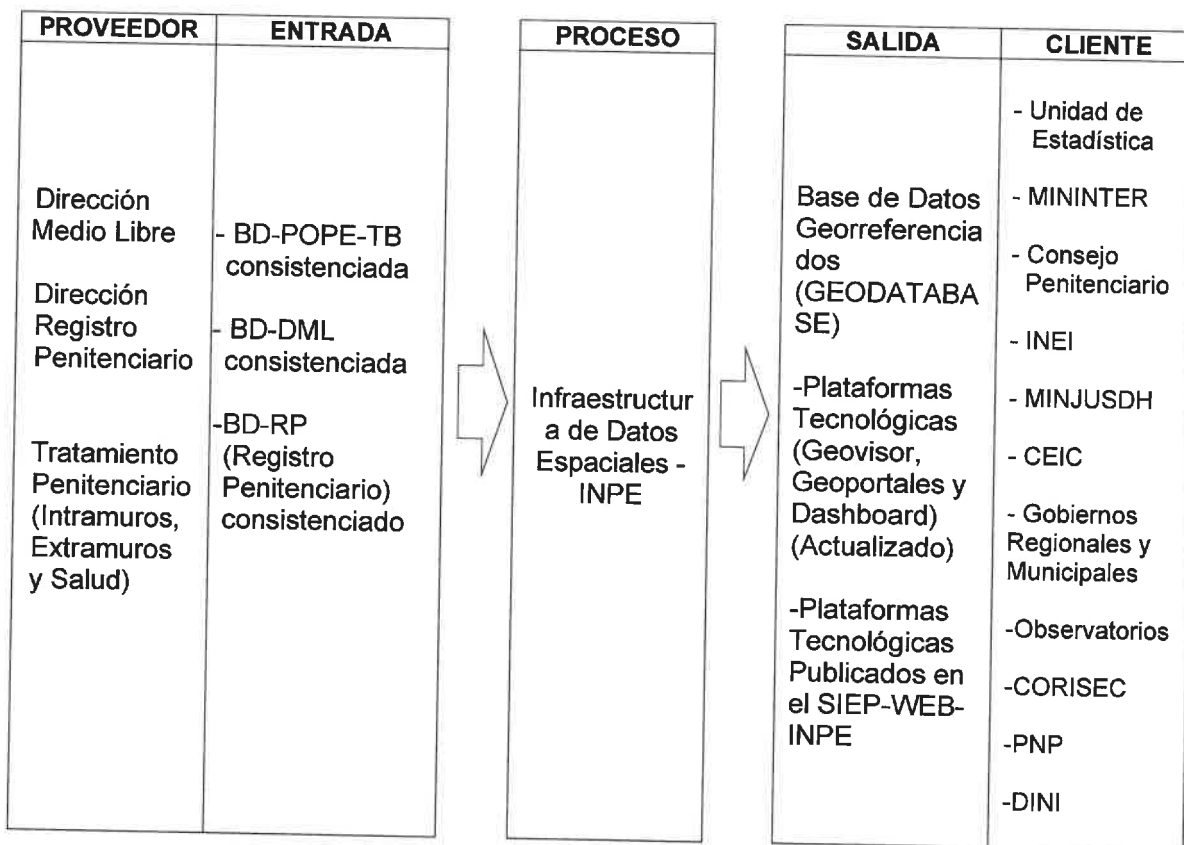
| PROVEEDOR | ENTRADA |
|---|---|
| Dirección Medio Libre<br><br>Dirección Registro Penitenciario<br><br>Tratamiento Penitenciario (Intramuros, Extramuros y Salud) | - BD-POPE-TB consistenciada<br><br>- BD-DML consistenciada<br><br>-BD-RP (Registro Penitenciario) consistenciado |

| PROCESO |
|---|
| Infraestructura de Datos Espaciales - INPE |

| SALIDA | CLIENTE |
|---|---|
| Base de Datos Georreferenciados (GEODATABASE)<br><br>-Plataformas Tecnológicas (Geovisor, Geoportales y Dashboard) (Actualizado)<br><br>-Plataformas Tecnológicas Publicados en el SIEP-WEB-INPE | - Unidad de Estadística<br><br>- MININTER<br><br>- Consejo Penitenciario<br><br>- INEI<br><br>- MINJUSDH<br><br>- CEIC<br><br>- Gobiernos Regionales y Municipales<br><br>-Observatorios<br><br>-CORISEC<br><br>-PNP<br><br>-DINI |